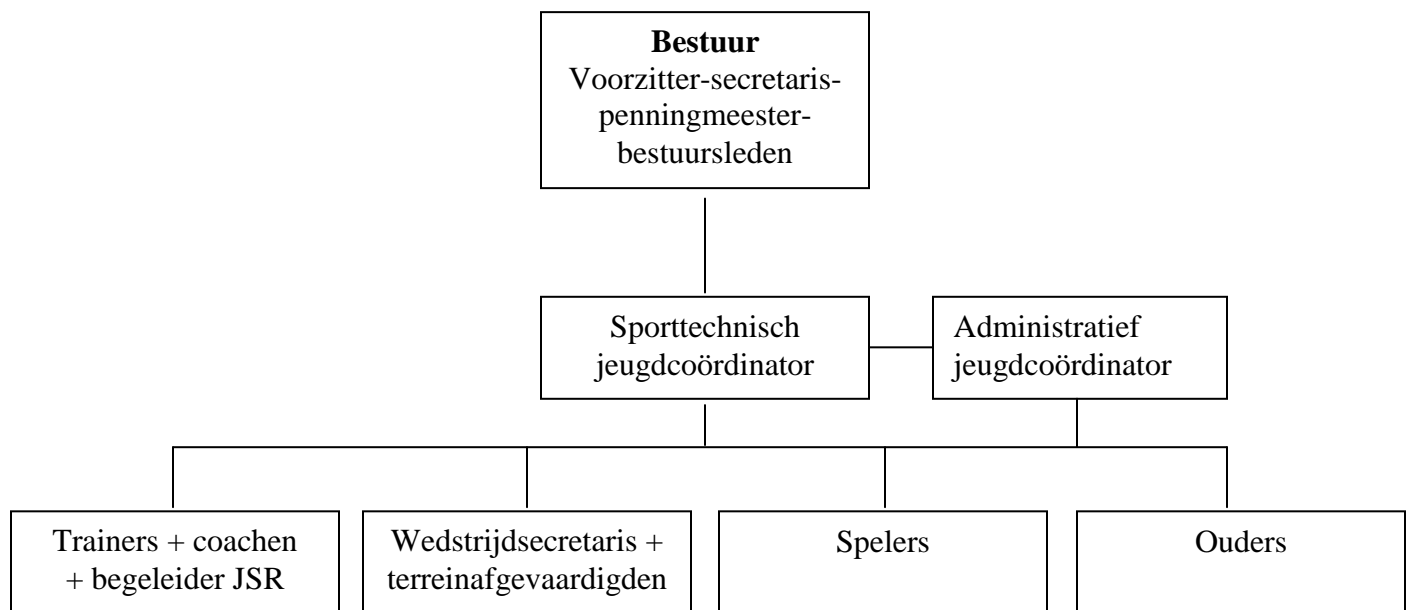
**Bestuur**
Voorzitter-secretaris-penningmeester-bestuursleden

Sporttechnisch jeugdcoördinator

Administratief jeugdcoördinator

Trainers + coachen + begeleider JSR

Wedstrijdsecretaris + terreinafgevaardigden

Spelers

Ouders